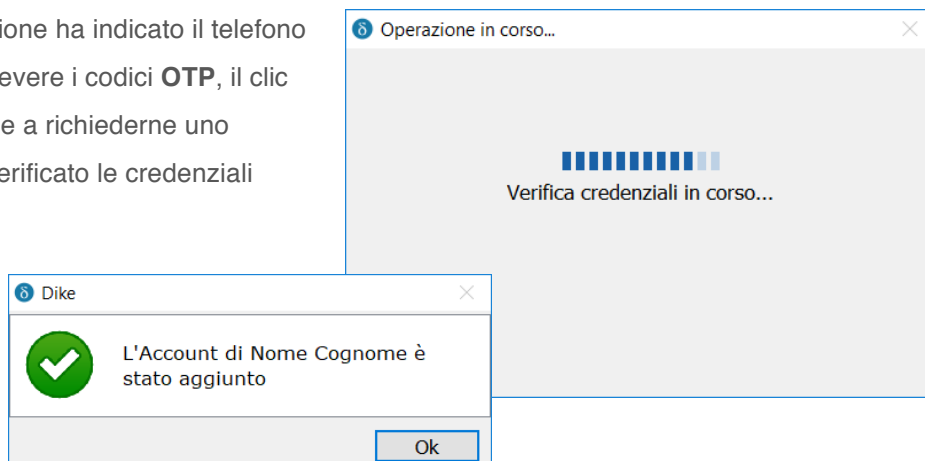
ione ha indicato il telefono
evere i codici **OTP**, il clic
e a richiederne uno
erificato le credenziali

Operazione in corso...

Verifica credenziali in corso...

Dike

L'Account di Nome Cognome è stato aggiunto

Ok